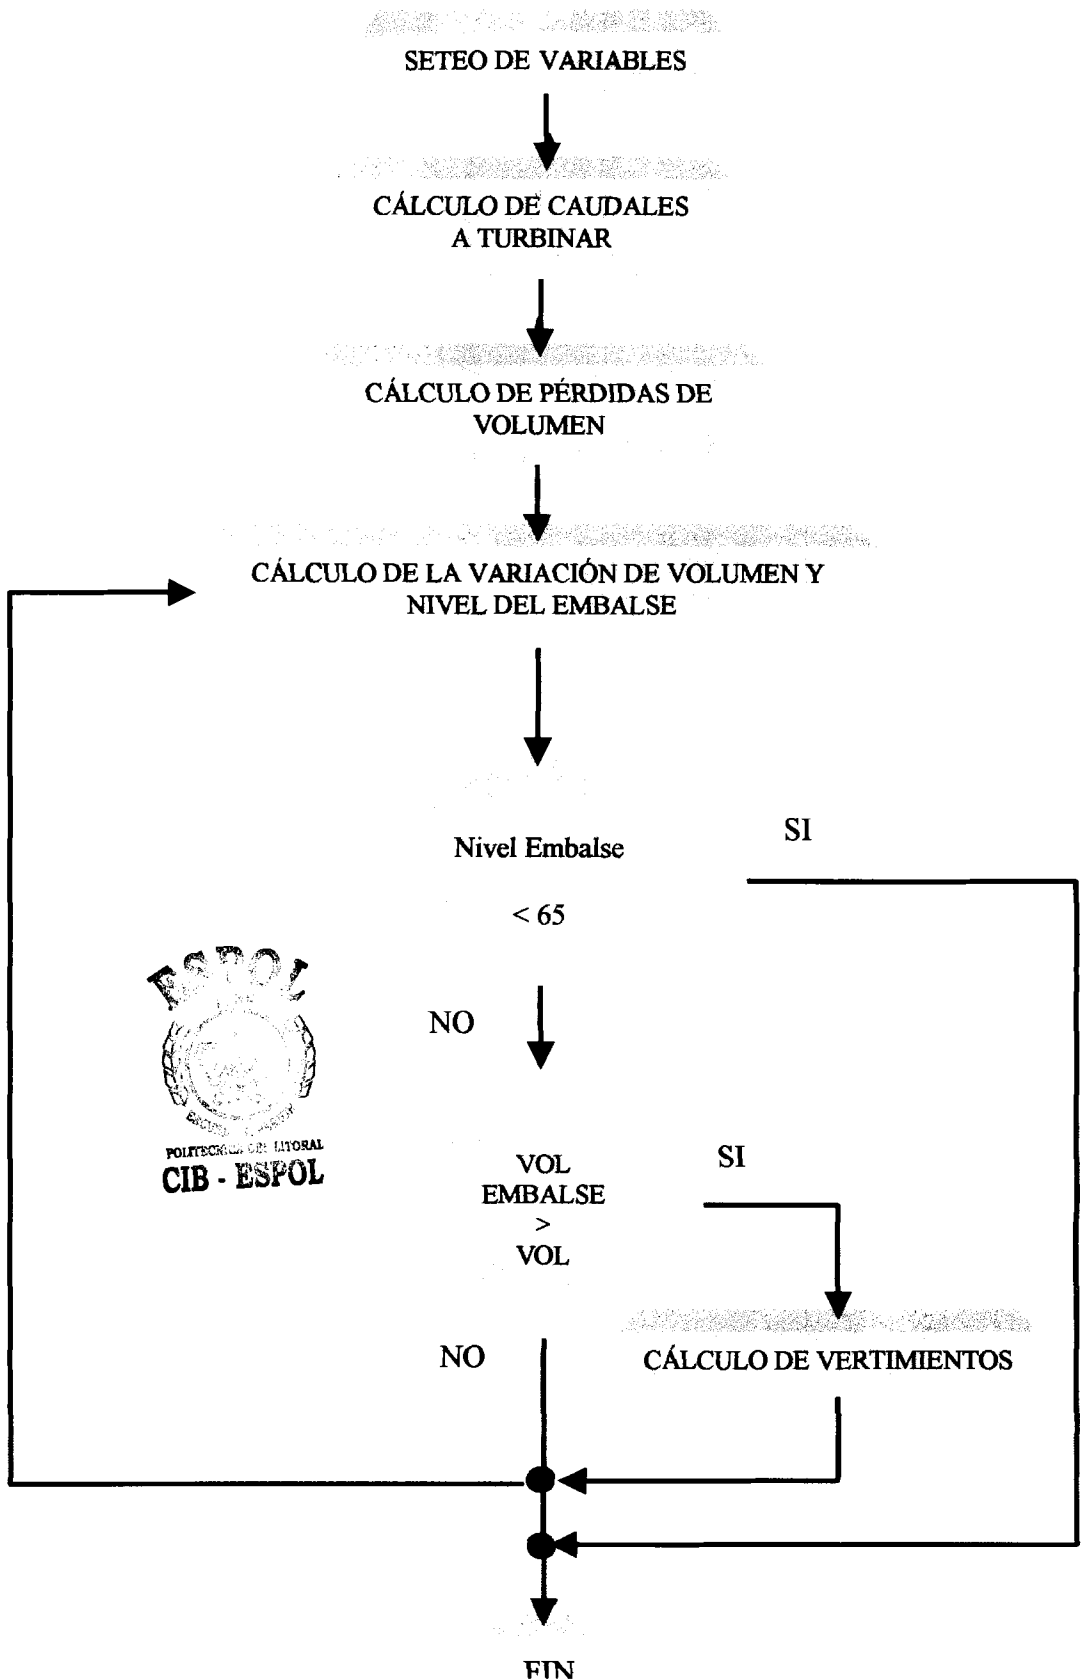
SETEO DE VARIABLES

CÁLCULO DE CAUDALES A TURBINAR

CÁLCULO DE PÉRDIDAS DE VOLUMEN

CÁLCULO DE LA VARIACIÓN DE VOLUMEN Y NIVEL DEL EMBALSE

Nivel Embalse

< 65

SI

NO

POLITECNICA DEL LITORAL
CIB - ESPOL

VOL EMBALSE > VOL

SI

NO

CÁLCULO DE VERTIMIENTOS

FIN